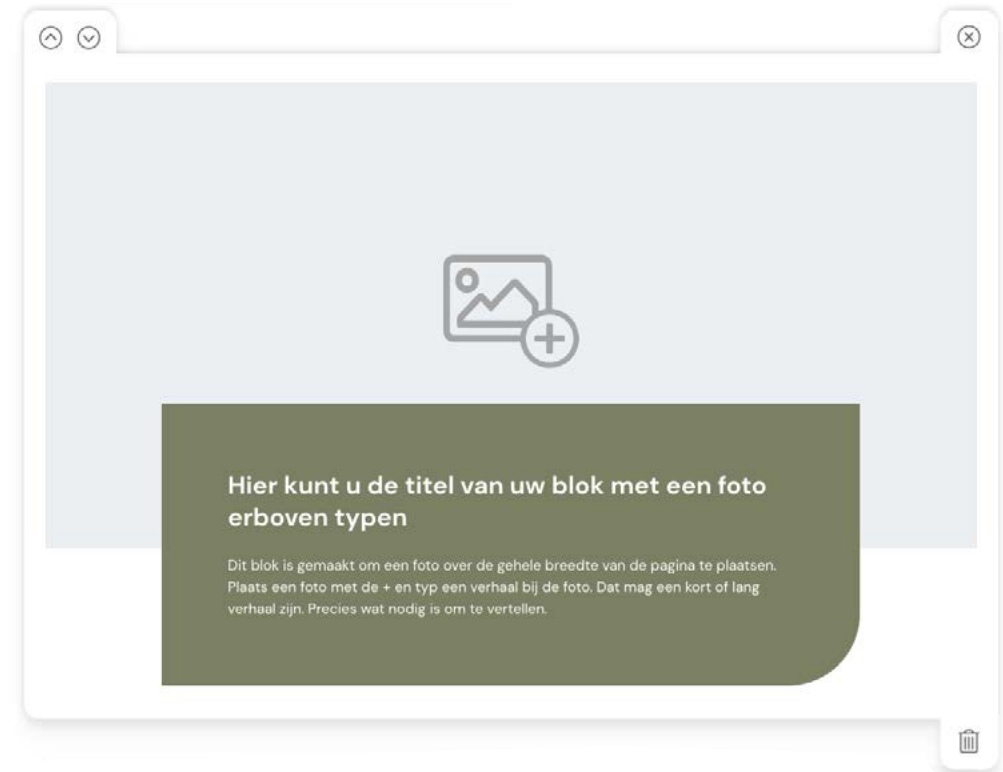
Hier kunt u de titel van uw blok met een foto erboven typen

Dit blok is gemaakt om een foto over de gehele breedte van de pagina te plaatsen. Plaats een foto met de + en typ een verhaal bij de foto. Dat mag een kort of lang verhaal zijn. Precies wat nodig is om te vertellen.